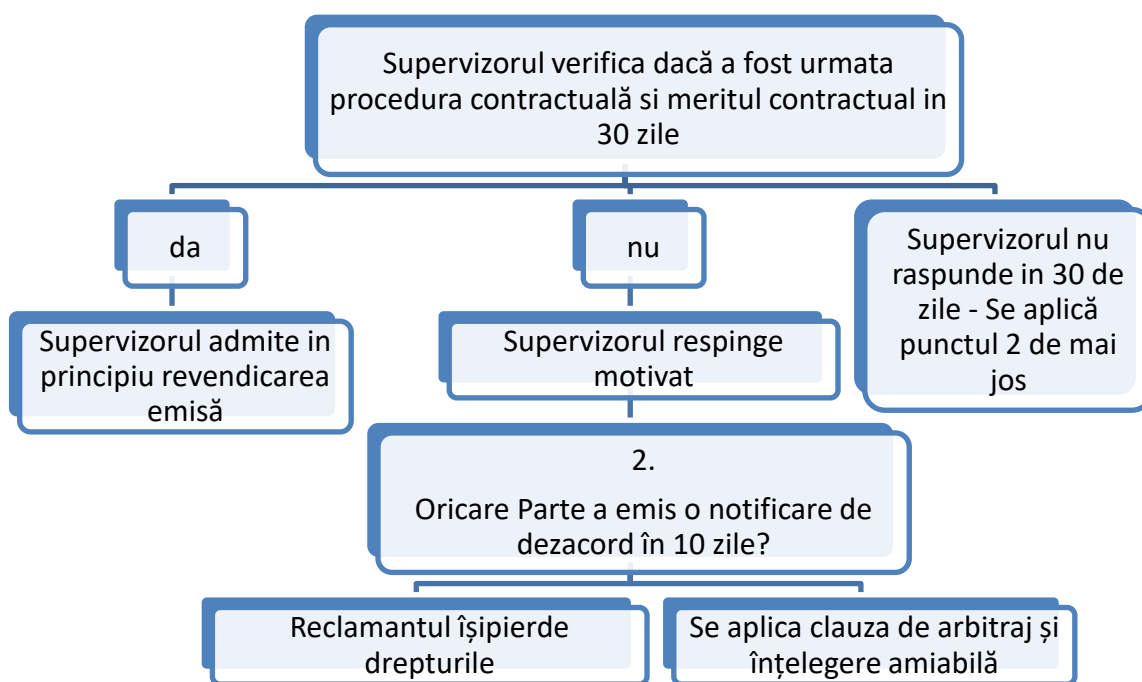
Supervizorul verifica dacă a fost urmata procedura contractuală si meritul contractual in 30 zile

da

nu

Supervizorul nu raspunde in 30 de zile - Se aplică punctul 2 de mai jos

Supervizorul admite in principiu revendicarea emisă

Supervizorul respinge motivat

2.

Oricare Parte a emis o notificare de dezacord în 10 zile?

Reclamantul își pierde drepturile

Se aplica clauza de arbitraj și înțelegere amiabilă